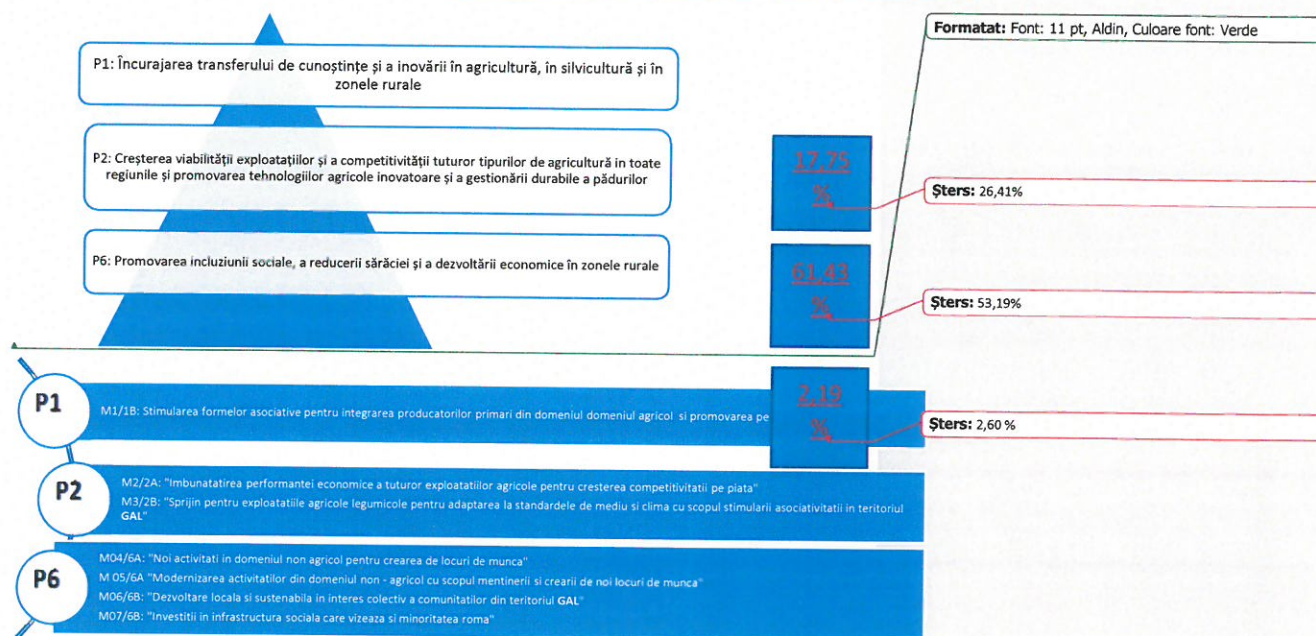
P1: Încurajarea transferului de cunoștințe și a inovării în agricultură, în silvicultură și în zonele rurale

P2: Creșterea viabilității exploatațiilor și a competitivității tuturor tipurilor de agricultură in toate regiunile și promovarea tehnologiilor agricole inovatoare și a gestionării durabile a pădurilor

P6: Promovarea incluziunii sociale, a reducerii sărăciei și a dezvoltării economice în zonele rurale

17,75 %

61,43 %

2,19 %

Formatat: Font: 11 pt, Aldin, Culoare font: Verde

Șters: 26,41%

Șters: 53,19%

Șters: 2,60 %

P1

M1/1B: Stimularea formelor asociative pentru integrarea producatorilor primari din domeniul domeniul agricol si promovarea pe

P2

M2/2A: "Imbunatatirea performantei economice a tuturor exploatatiilor agricole pentru cresterea competitivitatii pe piata"

M3/2B: "Sprijin pentru exploatatiile agricole legumicole pentru adaptarea la standardele de mediu si clima cu scopul stimularii asociativitatii in teritoriul GAL"

P6

M04/6A: "Noi activitati in domeniul non agricol pentru crearea de locuri de munca"

M 05/6A "Modernizarea activitatilor din domeniul non - agricol cu scopul mentinerii si crearii de noi locuri de munca"

M06/6B: "Dezvoltare locala si sustenabila in interes colectiv a comunitatilor din teritoriul GAL"

M07/6B: "Investitii in infrastructura sociala care vizeaza si minoritatea roma"